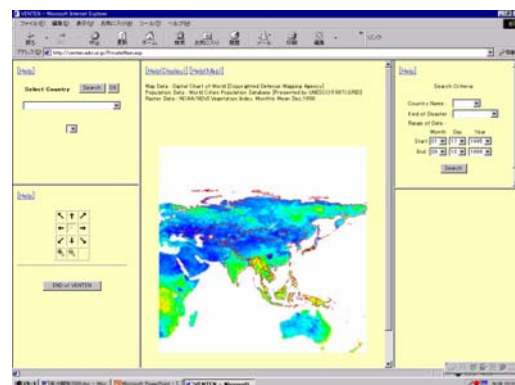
VENTEN - Microsoft Internet Explorer

ファイル(F) 編集(E) 表示(V) お気に入り(A) ツール(T) ヘルプ(H)

アドレス(D) http://venten.aist.or.jp/PrivateMain.asp

[Help]

Select Country Search OK

[Help] [Display] [Detail Map]

Map Data : Digital Chart of World [Copyrighted Defense Mapping Agency]
Population Data : World Cities Population Database [Presented by UNESCO/ RIVM/ GRID]
Raster Data : NOAA/NDVI Vegetation Index, Monthly Mean Dec.1998

[Help]

Search Criteria

Country Name :

Kind of Disaster :

Range of Date :

Month Day Year

Start 01 11 1995

End 09 12 1998

Search

[Help]

END of VENTEN

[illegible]